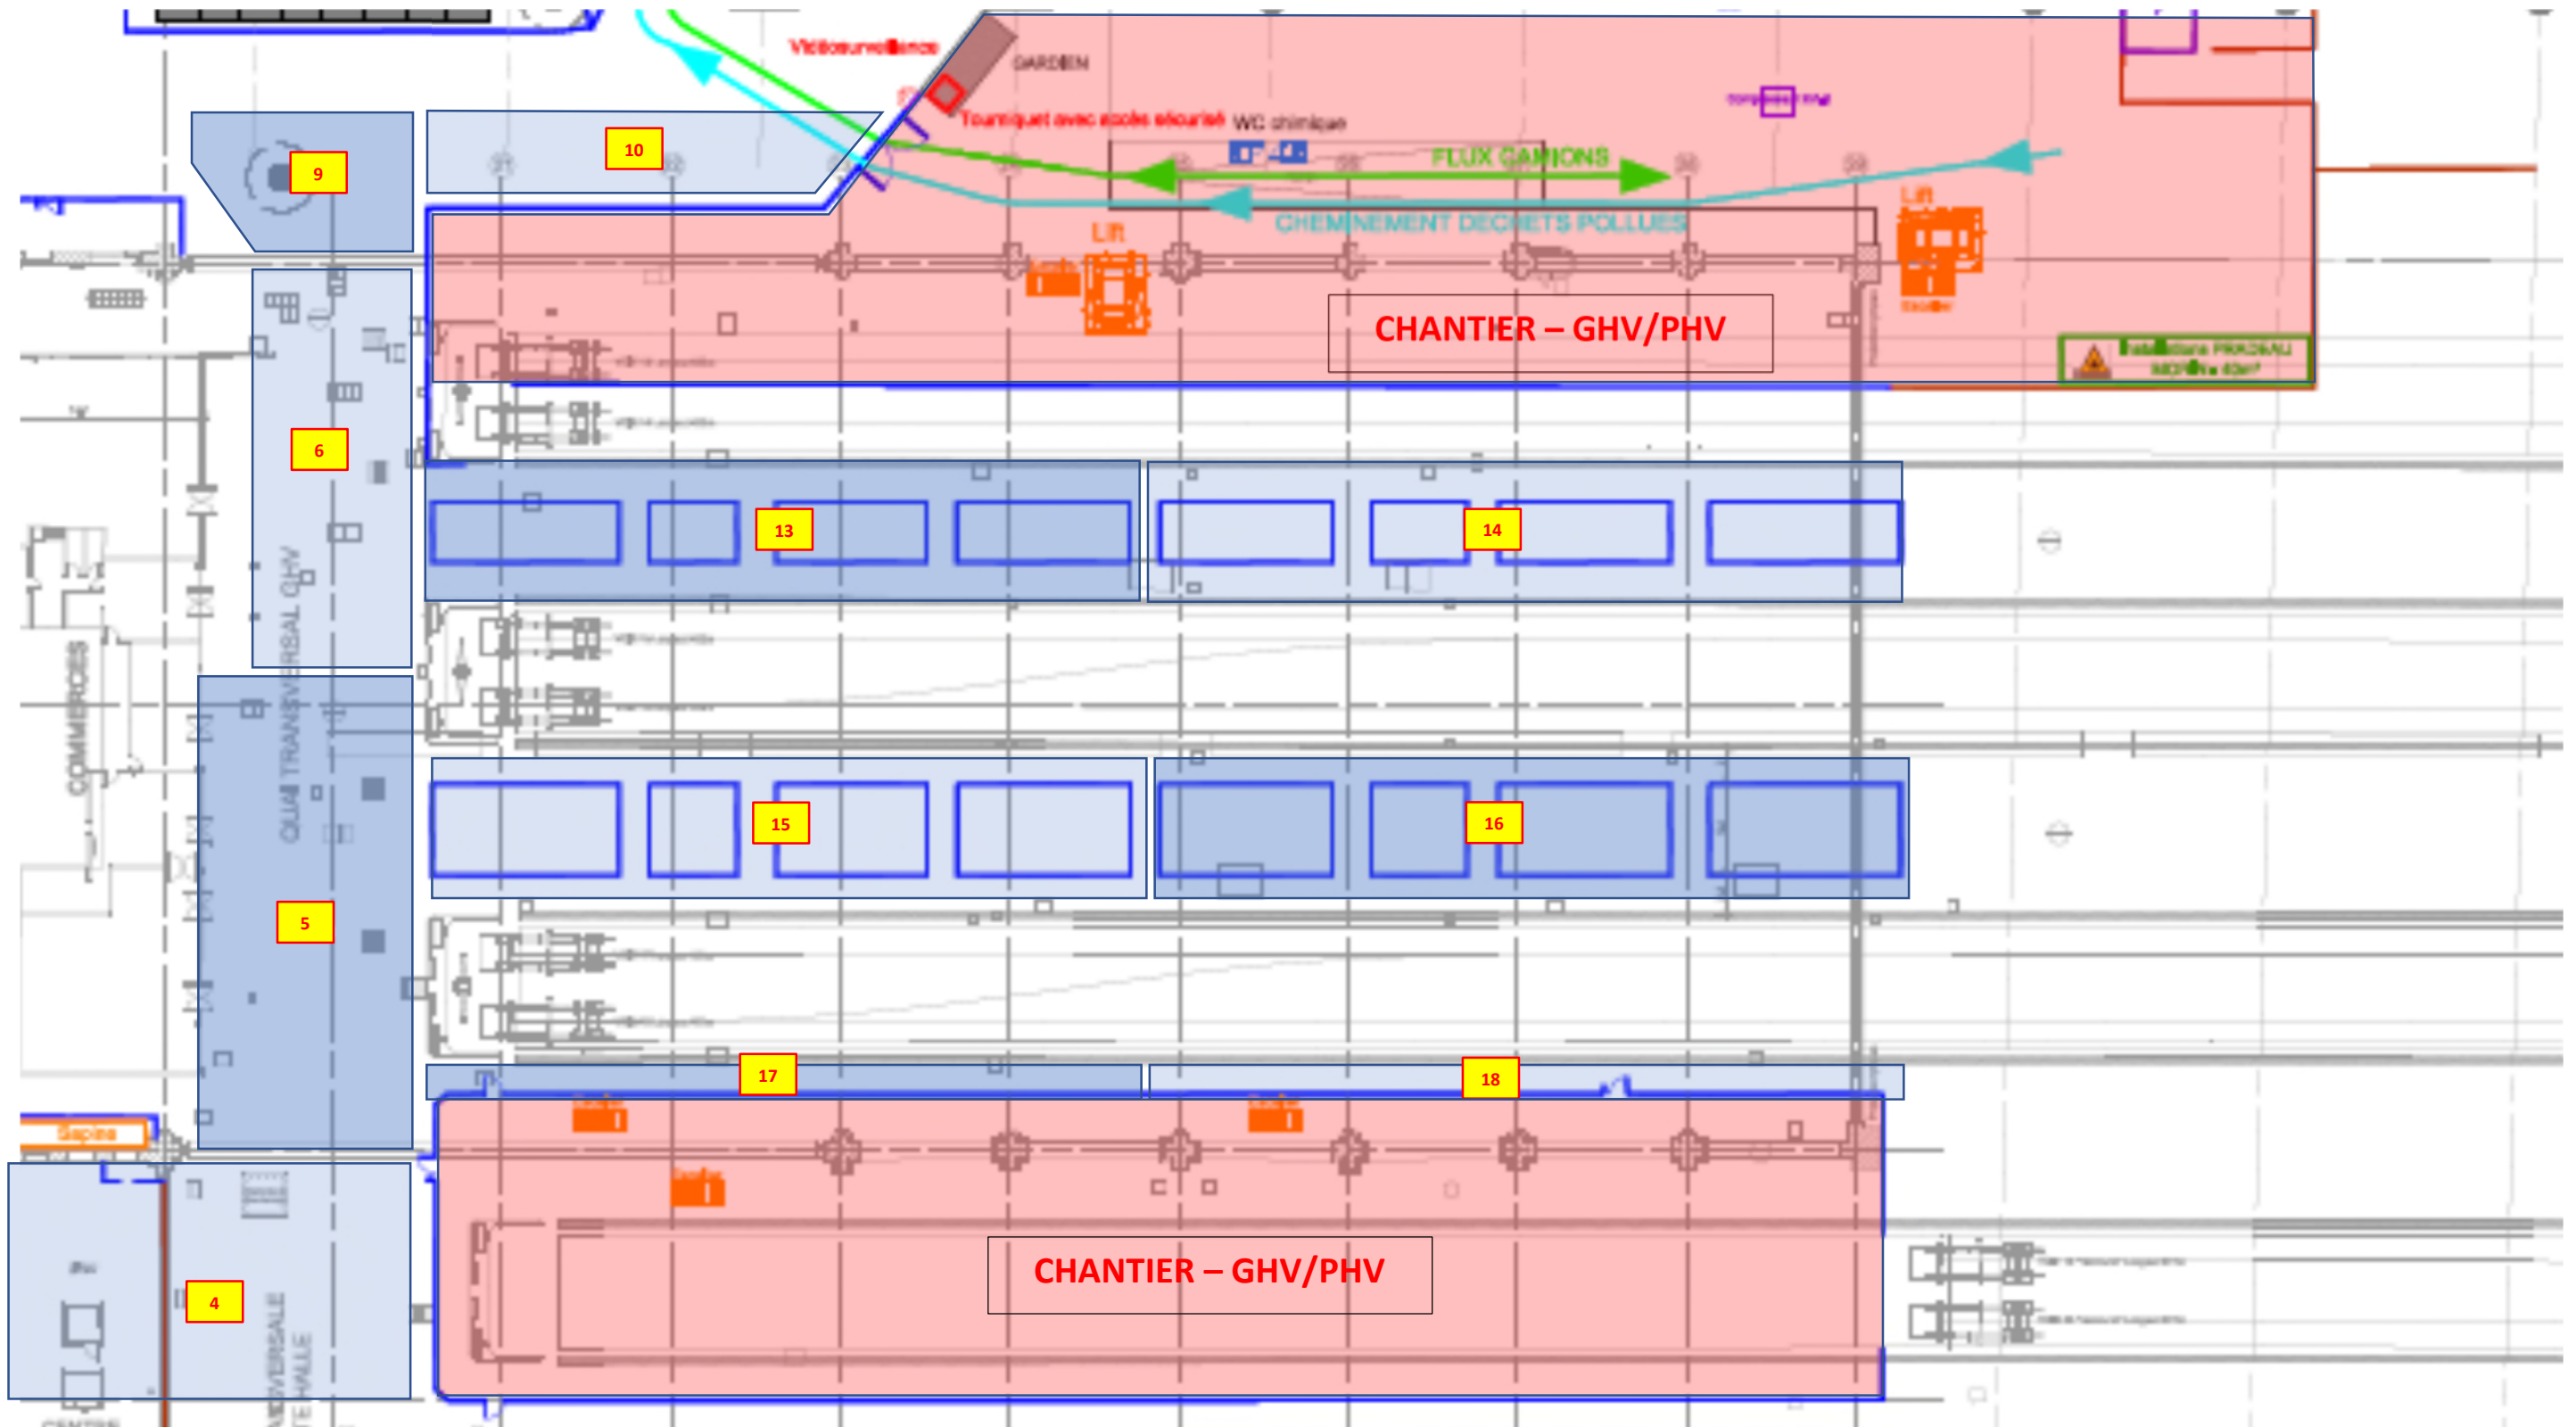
Vidéosurveillance
GARDIEN
Tourniquet avec accès sécurisé
WC chimique
FLUX CAMIONS
CHEMINEMENT DECHETS POLLUES
Lift
Lift
CHANTIER – GHV/PHV
9
10
6
13
14
QUAI TRANSVERSAL GHV
COMMERCES
15
16
5
17
18
CHANTIER – GHV/PHV
4